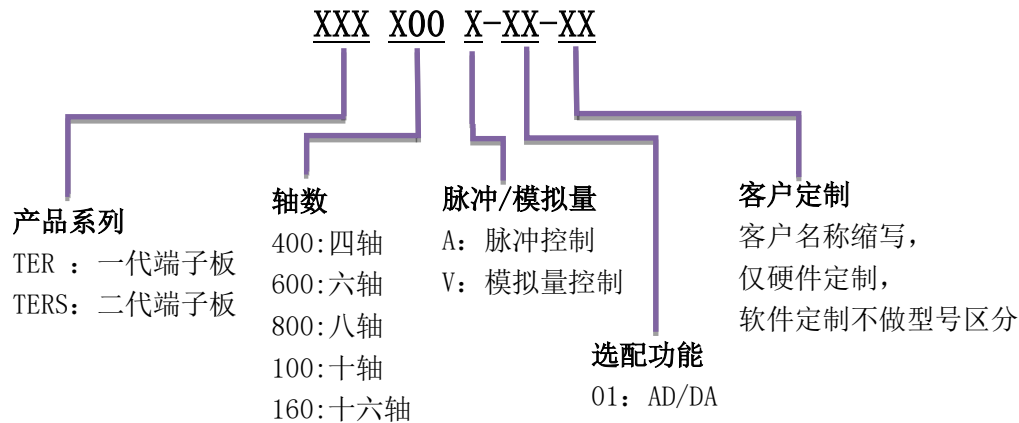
XXX X00 X-XX-XX

产品系列
TER ：一代端子板
TERS：二代端子板

轴数
400:四轴
600:六轴
800:八轴
100:十轴
160:十六轴

脉冲/模拟量
A：脉冲控制
V：模拟量控制

选配功能
01：AD/DA

客户定制
客户名称缩写，
仅硬件定制，
软件定制不做型号区分